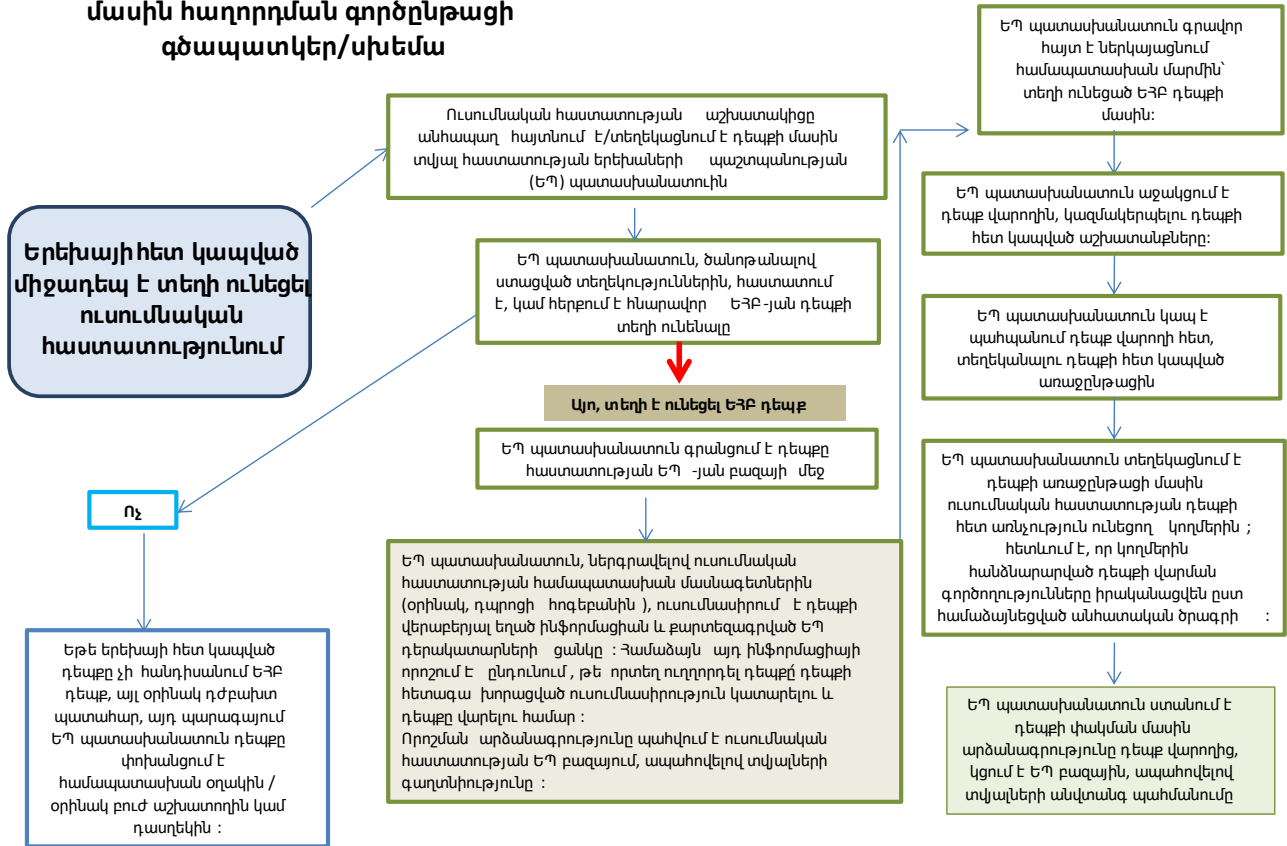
մասին հաղորդման գործընթացի գծապատկեր/սխեմա

Երեխայի հետ կապված միջադեպ է տեղի ունեցել ուսումնական հաստատությունում

Ուսումնական հաստատության աշխատակիցը անհապաղ հայտնում է/տեղեկացնում է դեպքի մասին տվյալ հաստատության երեխաների պաշտպանության (ԵՊ) պատասխանատուին

ԵՊ պատասխանատուն, ծանոթանալով ստացված տեղեկություններին, հաստատում է, կամ հերքում է հնարավոր ԵՂԲ-յան դեպքի տեղի ունենալը

Այո, տեղի է ունեցել ԵՂԲ դեպք

ԵՊ պատասխանատուն գրանցում է դեպքը հաստատության ԵՊ-յան բազայի մեջ

ԵՊ պատասխանատուն, ներգրավելով ուսումնական հաստատության համապատասխան մասնագետներին (օրինակ, դպրոցի հոգեբանին), ուսումնասիրում է դեպքի վերաբերյալ եղած ինֆորմացիան և քարտեզագրված ԵՊ դերակատարների ցանկը: Համաձայն այդ ինֆորմացիայի որոշում է ընդունում, թե որտեղ ուղղորդել դեպքը՝ դեպքի հետագա խորացված ուսումնասիրություն կատարելու և դեպքը վարելու համար:
Որոշման արձանագրությունը պահվում է ուսումնական հաստատության ԵՊ բազայում, ապահովելով տվյալների գաղտնիությունը:

Ոչ

Եթե երեխայի հետ կապված դեպքը չի հանդիսանում ԵՂԲ դեպք, այլ օրինակ դժբախտ պատահար, այդ պարագայում ԵՊ պատասխանատուն դեպքը փոխանցում է համապատասխան օղակին / օրինակ բուժ աշխատողին կամ դասղեկին:

ԵՊ պատասխանատուն գրավոր հայտ է ներկայացնում համապատասխան մարմին՝ տեղի ունեցած ԵՂԲ դեպքի մասին:

ԵՊ պատասխանատուն աջակցում է դեպք վարողին, կազմակերպելու դեպքի հետ կապված աշխատանքները:

ԵՊ պատասխանատուն կապ է պահպանում դեպք վարողի հետ, տեղեկանալու դեպքի հետ կապված առաջընթացին

ԵՊ պատասխանատուն տեղեկացնում է դեպքի առաջընթացի մասին ուսումնական հաստատության դեպքի հետ առնչություն ունեցող կողմերին; հետևում է, որ կողմերին հանձնարարված դեպքի վարման գործողությունները իրականացվեն ըստ համաձայնեցված անհատական ծրագրի:

ԵՊ պատասխանատուն ստանում է դեպքի փակման մասին արձանագրությունը դեպք վարողից, կցում է ԵՊ բազային, ապահովելով տվյալների անվտանգ պահմանումը